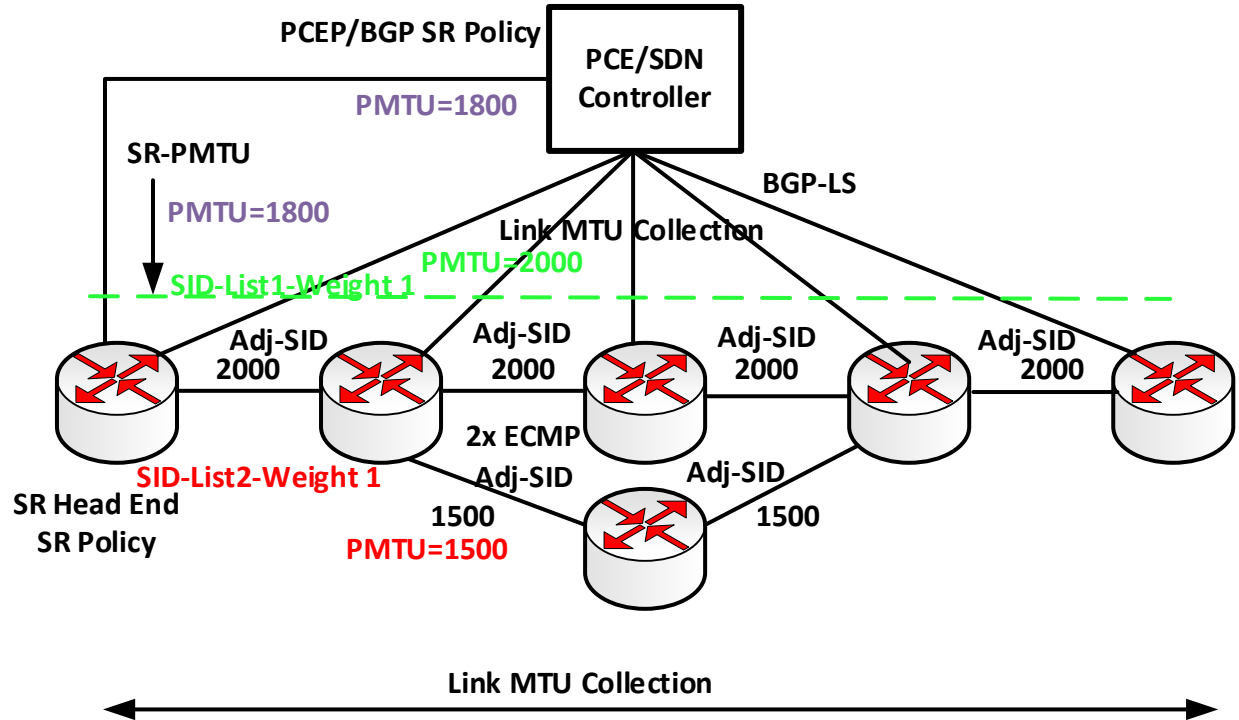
PCEP/BGP SR Policy

PCE/SDN Controller

PMTU=1800

SR-PMTU

PMTU=1800

BGP-LS

Link MTU Collection

PMTU=2000

SID-List1-Weight 1

Adj-SID 2000

Adj-SID 2000

Adj-SID 2000

Adj-SID 2000

2x ECMP

SID-List2-Weight 1

Adj-SID

Adj-SID

SR Head End SR Policy

1500

1500

PMTU=1500

Link MTU Collection